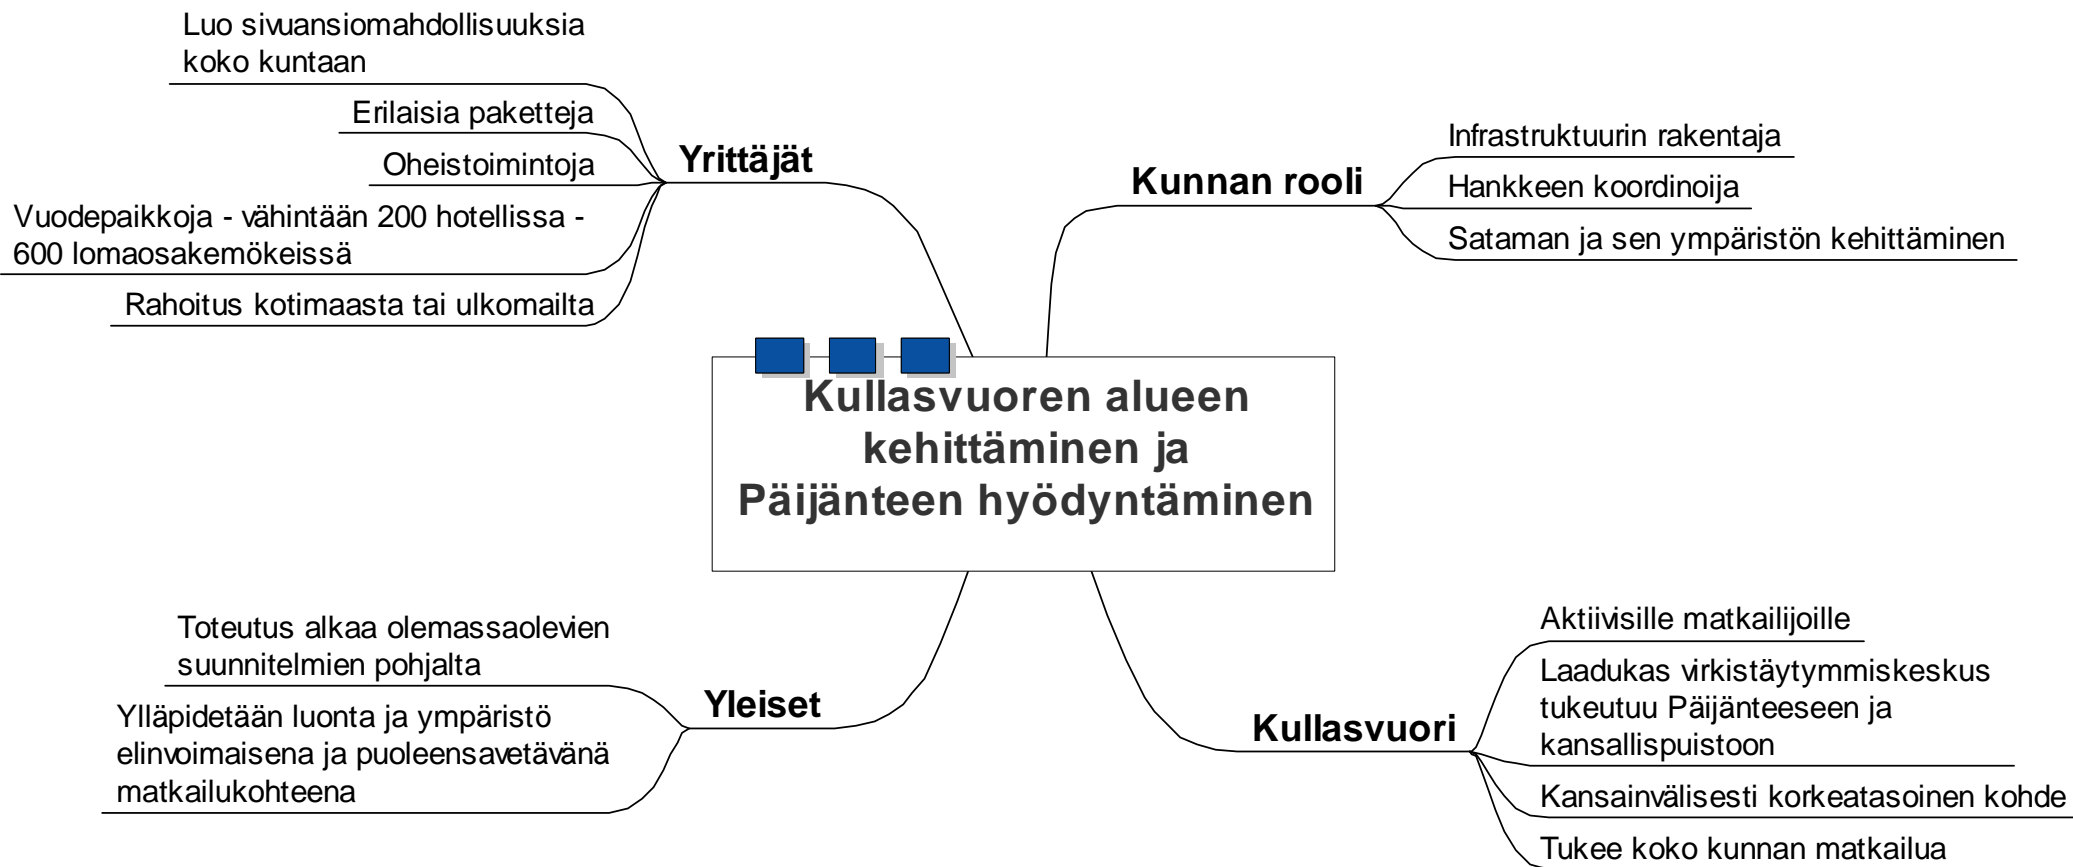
Kullasvuoren alueen kehittäminen ja Päijänteen hyödyntäminen

Yrittäjät

Luo sivuansiomahdollisuuksia koko kuntaan

Erilaisia paketteja

Oheistoimintoja

Vuodepaikkoja - vähintään 200 hotellissa - 600 lomaosakemökeissä

Rahoitus kotimaasta tai ulkomailta

Kunnan rooli

Infrastruktuurin rakentaja

Hankkeen koordinoija

Sataman ja sen ympäristön kehittäminen

Yleiset

Toteutus alkaa olemassaolevien suunnitelmien pohjalta

Ylläpidetään luonta ja ympäristö elinvoimaisena ja puoleensavetävänä matkailukohteena

Kullasvuori

Aktiivisille matkailijoille

Laadukas virkistäytymmiskeskus tukeutuu Päijänteeseen ja kansallispuistoon

Kansainvälisesti korkeatasoinen kohde

Tukee koko kunnan matkailua